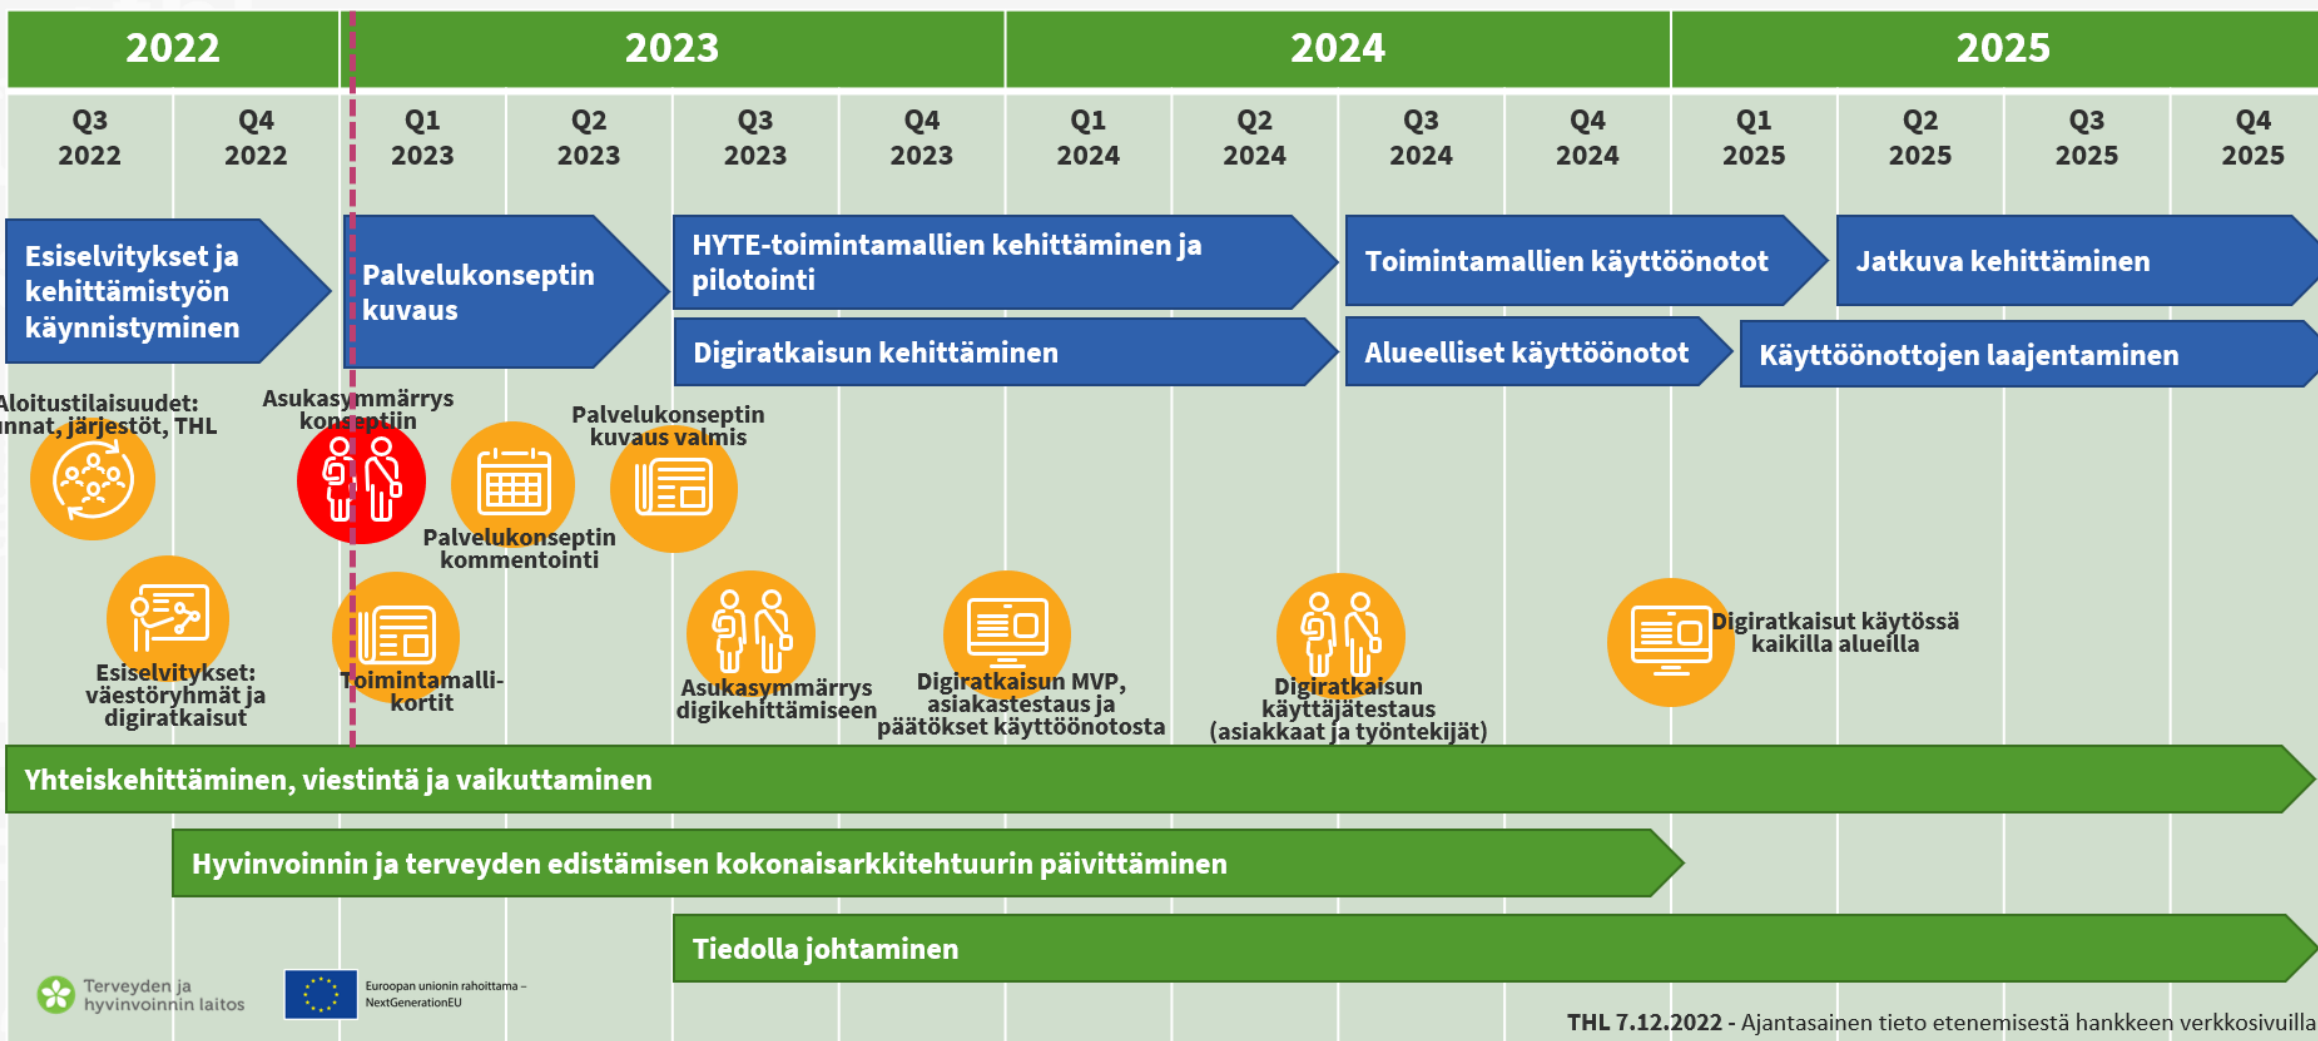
2022 2023 2024 2025

Q3 2022 | Q4 2022 | Q1 2023 | Q2 2023 | Q3 2023 | Q4 2023 | Q1 2024 | Q2 2024 | Q3 2024 | Q4 2024 | Q1 2025 | Q2 2025 | Q3 2025 | Q4 2025

Esiselvitykset ja kehittämistyön käynnistyminen

Palvelukonseptin kuvaus

HYTE-toimintamallien kehittäminen ja pilotointi

Toimintamallien käyttöönotot

Jatkuva kehittäminen

Digiratkaisun kehittäminen

Alueelliset käyttöönotot

Käyttöönottojen laajentaminen

Aloitustilaisuudet: unnat, järjestöt, THL

Asukasymmärrys konseptiin

Palvelukonseptin kuvaus valmis

Palvelukonseptin kommentointi

Esiselvitykset: väestöryhmät ja digiratkaisut

Toimintamalli-kortit

Asukasymmärrys digikehittämiseen

Digiratkaisun MVP, asiakastestaus ja päätökset käyttöönotosta

Digiratkaisun käyttäjätestaus (asiakkaat ja työntekijät)

Digiratkaisut käytössä kaikilla alueilla

Yhteiskehittäminen, viestintä ja vaikuttaminen

Hyvinvoinnin ja terveyden edistämisen kokonaisarkkitehtuurin päivittäminen

Tiedolla johtaminen

Terveyden ja hyvinvoinnin laitos

Euroopan unionin rahoittama – NextGenerationEU

THL 7.12.2022 - Ajantasainen tieto etenemisestä hankkeen verkkosivuilla